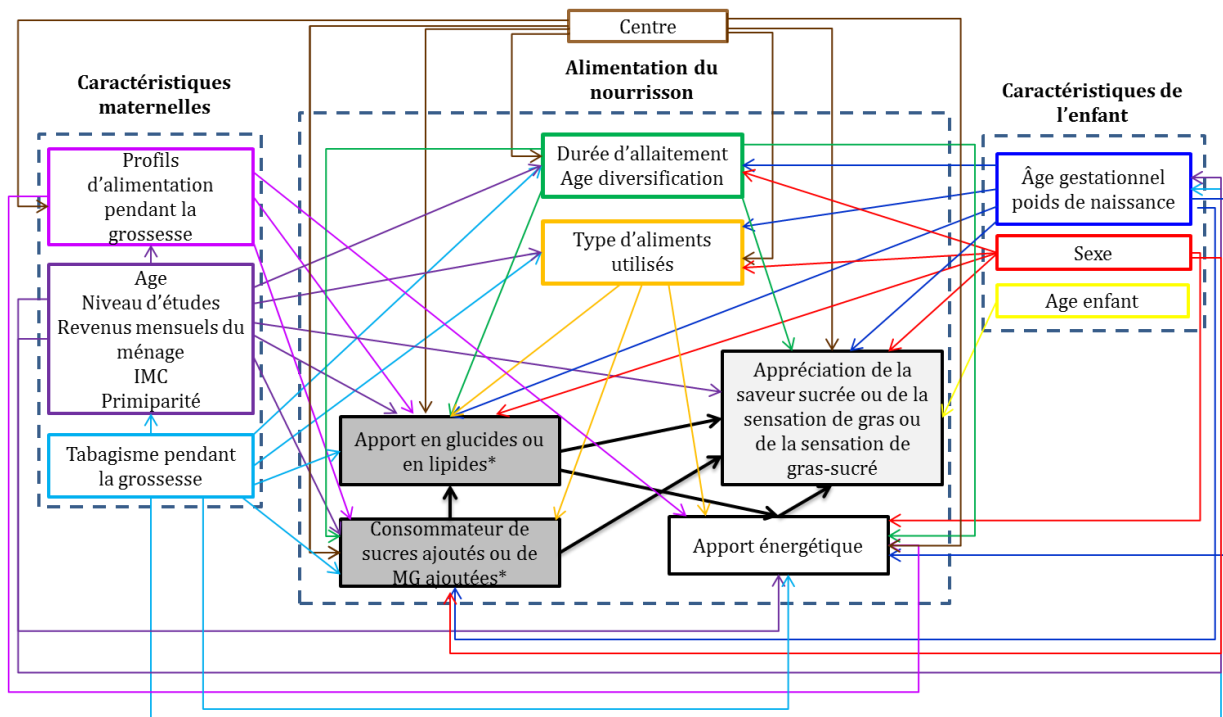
Centre

Caractéristiques maternelles

Alimentation du nourrisson

Caractéristiques de l'enfant

Profils d'alimentation pendant la grossesse

Age
Niveau d'études
Revenus mensuels du ménage
IMC
Primiparité

Tabagisme pendant la grossesse

Durée d'allaitement
Age diversification

Type d'aliments utilisés

Âge gestationnel poids de naissance

Sexe

Age enfant

Appréciation de la saveur sucrée ou de la sensation de gras ou de la sensation de gras-sucré

Apport en glucides ou en lipides*

Consommateur de sucres ajoutés ou de MG ajoutées*

Apport énergétique